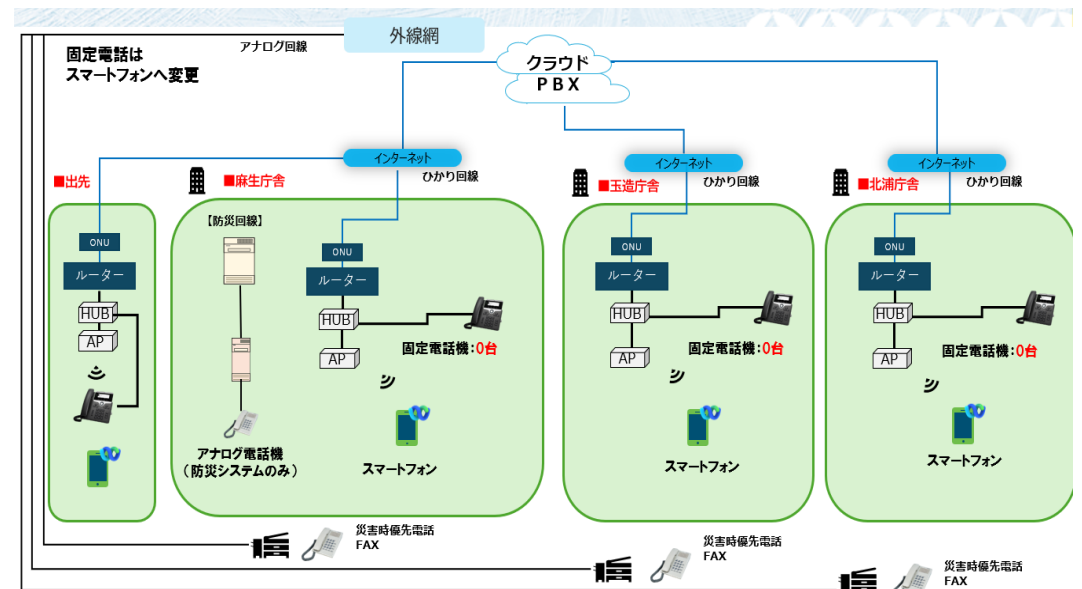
外線網

固定電話は
スマートフォンへ変更

アナログ回線

クラウド
PBX

インターネット
ひかり回線

インターネット
ひかり回線

インターネット
ひかり回線

■出先

■麻生庁舎

■玉造庁舎

■北浦庁舎

ONU
ルーター
HUB
AP

【防災回線】

ONU
ルーター
HUB
AP
固定電話機：0台

アナログ電話機
（防災システムのみ）

スマートフォン

ONU
ルーター
HUB
AP
固定電話機：0台
スマートフォン

ONU
ルーター
HUB
AP
固定電話機：0台
スマートフォン

災害時優先電話
FAX

災害時優先電話
FAX

災害時優先電話
FAX